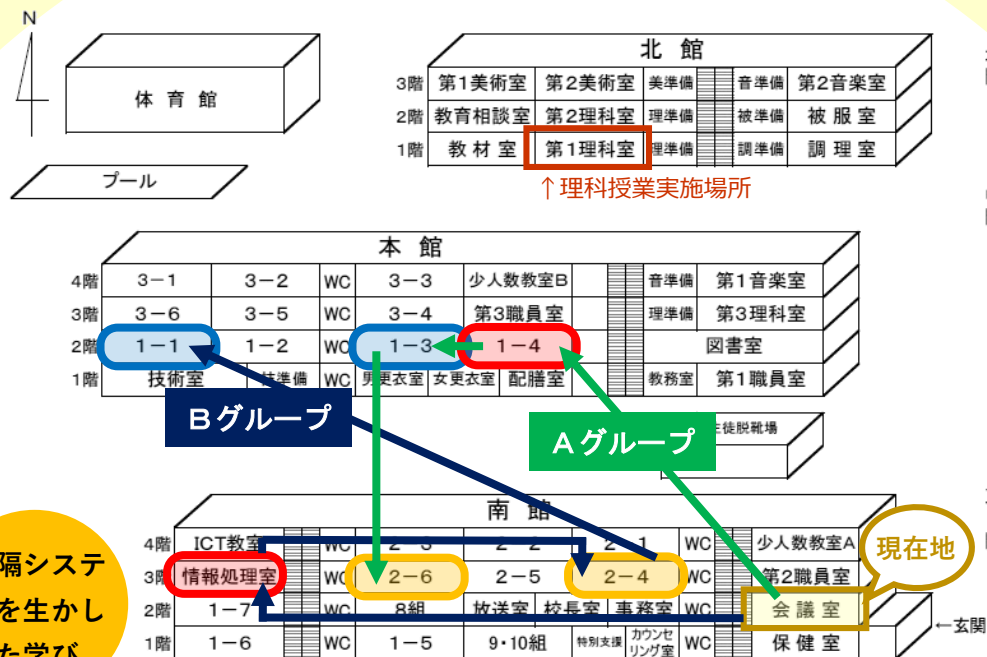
N

体育館

プール

北館

| | | | | | | |
|---|---|---|---|---|---|---|
| 3階 | 第1美術室 | 第2美術室 | 美準備 | | 音準備 | 第2音楽室 |
| 2階 | 教育相談室 | 第2理科室 | 理準備 | | 被準備 | 被服室 |
| 1階 | 教材室 | 第1理科室 | 理準備 | | 調準備 | 調理室 |

↑理科授業実施場所

本館

| | | | | | | | | |
|---|---|---|---|---|---|---|---|---|
| 4階 | 3−1 | 3−2 | WC | 3−3 | 少人数教室B | | 音準備 | 第1音楽室 |
| 3階 | 3−6 | 3−5 | WC | 3−4 | 第3職員室 | | 理準備 | 第3理科室 |
| 2階 | 1−1 | 1−2 | WC | 1−3 | 1−4 | | 図書室 | |
| 1階 | 技術室 | 技準備 | WC | 男更衣室 | 女更衣室 | 配膳室 | 教務室 | 第1職員室 |

Bグループ

Aグループ

生徒脱靴場

南館

| | | | | | | | | |
|---|---|---|---|---|---|---|---|---|
| 4階 | ICT教室 | | WC | 2−3 | 2−2 | 2−1 | WC | 少人数教室A |
| 3階 | 情報処理室 | | WC | 2−6 | 2−5 | 2−4 | WC | 第2職員室 |
| 2階 | 1−7 | | WC | 8組 | 放送室 | 校長室 | 事務室 | 会議室 |
| 1階 | 1−6 | | WC | 1−5 | 9・10組 | 特別支援 | カウンセリング室 | WC | 保健室 |

現在地

←玄関

隔システ
を生かし
た学び